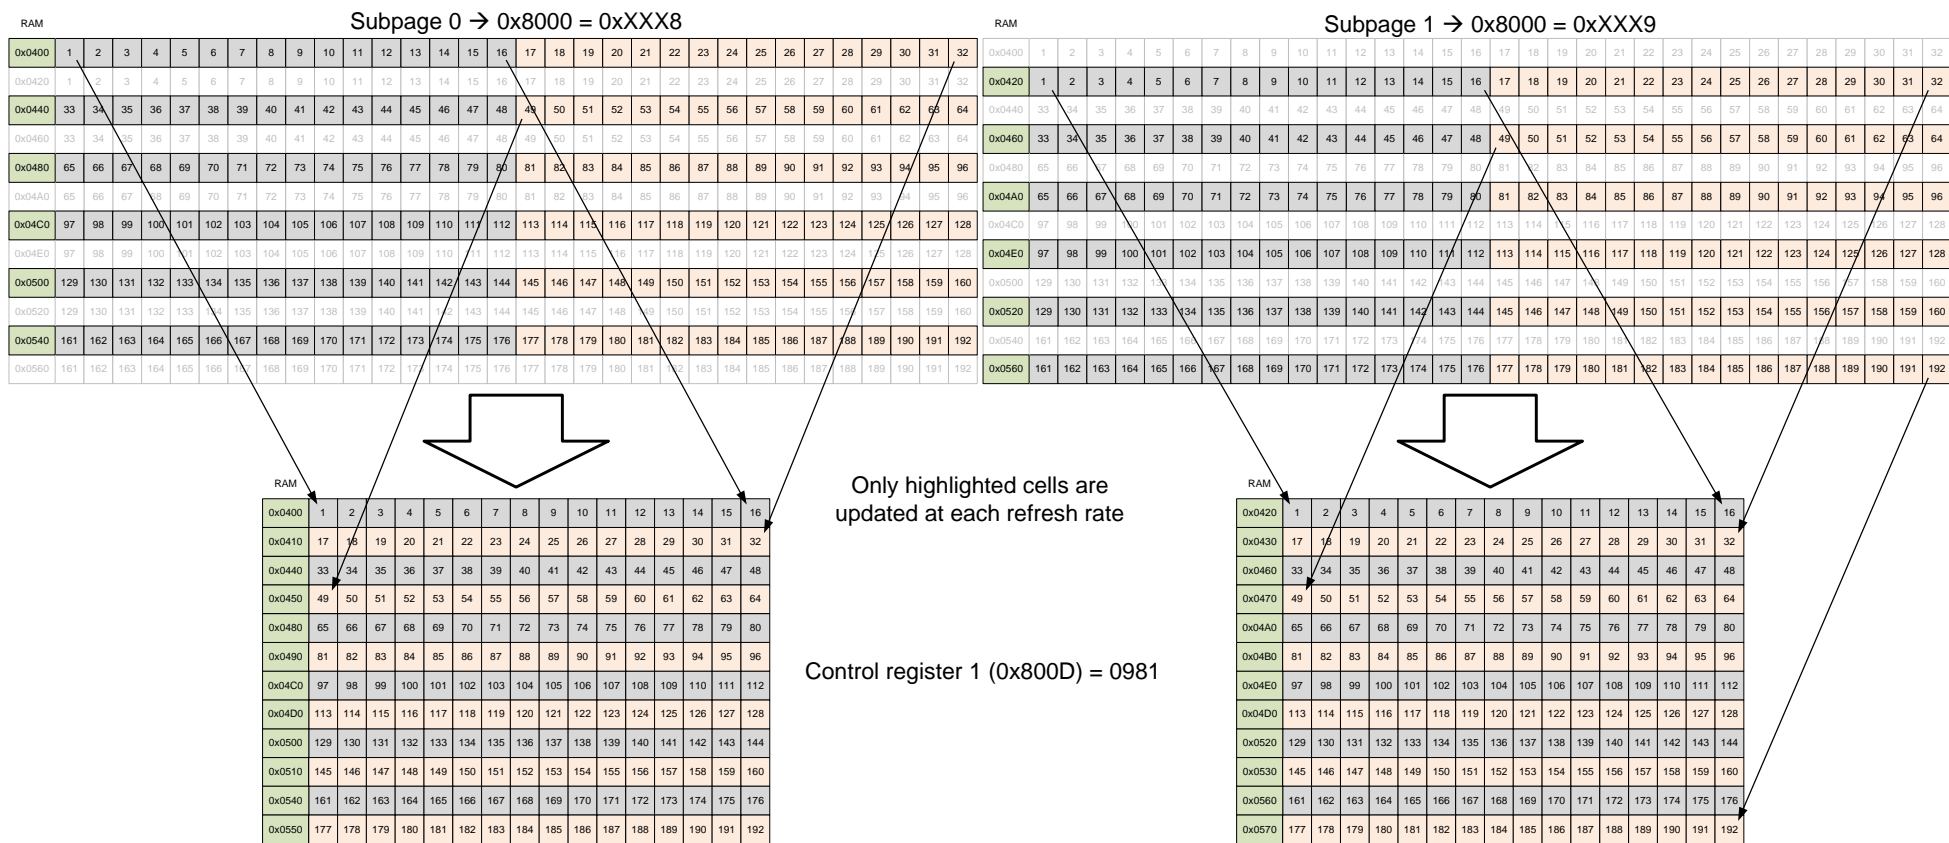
RAM

Subpage 0 → 0x8000 = 0xXXX8

| 0x0400 | 1 | 2 | 3 | 4 | 5 | 6 | 7 | 8 | 9 | 10 | 11 | 12 | 13 | 14 | 15 | 16 | 17 | 18 | 19 | 20 | 21 | 22 | 23 | 24 | 25 | 26 | 27 | 28 | 29 | 30 | 31 | 32 |
|---|---|---|---|---|---|---|---|---|---|---|---|---|---|---|---|---|---|---|---|---|---|---|---|---|---|---|---|---|---|---|---|---|
| 0x0420 | 1 | 2 | 3 | 4 | 5 | 6 | 7 | 8 | 9 | 10 | 11 | 12 | 13 | 14 | 15 | 16 | 17 | 18 | 19 | 20 | 21 | 22 | 23 | 24 | 25 | 26 | 27 | 28 | 29 | 30 | 31 | 32 |
| 0x0440 | 33 | 34 | 35 | 36 | 37 | 38 | 39 | 40 | 41 | 42 | 43 | 44 | 45 | 46 | 47 | 48 | 49 | 50 | 51 | 52 | 53 | 54 | 55 | 56 | 57 | 58 | 59 | 60 | 61 | 62 | 63 | 64 |
| 0x0460 | 33 | 34 | 35 | 36 | 37 | 38 | 39 | 40 | 41 | 42 | 43 | 44 | 45 | 46 | 47 | 48 | 49 | 50 | 51 | 52 | 53 | 54 | 55 | 56 | 57 | 58 | 59 | 60 | 61 | 62 | 63 | 64 |
| 0x0480 | 65 | 66 | 67 | 68 | 69 | 70 | 71 | 72 | 73 | 74 | 75 | 76 | 77 | 78 | 79 | 80 | 81 | 82 | 83 | 84 | 85 | 86 | 87 | 88 | 89 | 90 | 91 | 92 | 93 | 94 | 95 | 96 |
| 0x04A0 | 65 | 66 | 67 | 68 | 69 | 70 | 71 | 72 | 73 | 74 | 75 | 76 | 77 | 78 | 79 | 80 | 81 | 82 | 83 | 84 | 85 | 86 | 87 | 88 | 89 | 90 | 91 | 92 | 93 | 94 | 95 | 96 |
| 0x04C0 | 97 | 98 | 99 | 100 | 101 | 102 | 103 | 104 | 105 | 106 | 107 | 108 | 109 | 110 | 111 | 112 | 113 | 114 | 115 | 116 | 117 | 118 | 119 | 120 | 121 | 122 | 123 | 124 | 125 | 126 | 127 | 128 |
| 0x04E0 | 97 | 98 | 99 | 100 | 101 | 102 | 103 | 104 | 105 | 106 | 107 | 108 | 109 | 110 | 111 | 112 | 113 | 114 | 115 | 116 | 117 | 118 | 119 | 120 | 121 | 122 | 123 | 124 | 125 | 126 | 127 | 128 |
| 0x0500 | 129 | 130 | 131 | 132 | 133 | 134 | 135 | 136 | 137 | 138 | 139 | 140 | 141 | 142 | 143 | 144 | 145 | 146 | 147 | 148 | 149 | 150 | 151 | 152 | 153 | 154 | 155 | 156 | 157 | 158 | 159 | 160 |
| 0x0520 | 129 | 130 | 131 | 132 | 133 | 134 | 135 | 136 | 137 | 138 | 139 | 140 | 141 | 142 | 143 | 144 | 145 | 146 | 147 | 148 | 149 | 150 | 151 | 152 | 153 | 154 | 155 | 156 | 157 | 158 | 159 | 160 |
| 0x0540 | 161 | 162 | 163 | 164 | 165 | 166 | 167 | 168 | 169 | 170 | 171 | 172 | 173 | 174 | 175 | 176 | 177 | 178 | 179 | 180 | 181 | 182 | 183 | 184 | 185 | 186 | 187 | 188 | 189 | 190 | 191 | 192 |
| 0x0560 | 161 | 162 | 163 | 164 | 165 | 166 | 167 | 168 | 169 | 170 | 171 | 172 | 173 | 174 | 175 | 176 | 177 | 178 | 179 | 180 | 181 | 182 | 183 | 184 | 185 | 186 | 187 | 188 | 189 | 190 | 191 | 192 |

RAM

Subpage 1 → 0x8000 = 0xXXX9

| 0x0400 | 1 | 2 | 3 | 4 | 5 | 6 | 7 | 8 | 9 | 10 | 11 | 12 | 13 | 14 | 15 | 16 | 17 | 18 | 19 | 20 | 21 | 22 | 23 | 24 | 25 | 26 | 27 | 28 | 29 | 30 | 31 | 32 |
|---|---|---|---|---|---|---|---|---|---|---|---|---|---|---|---|---|---|---|---|---|---|---|---|---|---|---|---|---|---|---|---|---|
| 0x0420 | 1 | 2 | 3 | 4 | 5 | 6 | 7 | 8 | 9 | 10 | 11 | 12 | 13 | 14 | 15 | 16 | 17 | 18 | 19 | 20 | 21 | 22 | 23 | 24 | 25 | 26 | 27 | 28 | 29 | 30 | 31 | 32 |
| 0x0440 | 33 | 34 | 35 | 36 | 37 | 38 | 39 | 40 | 41 | 42 | 43 | 44 | 45 | 46 | 47 | 48 | 49 | 50 | 51 | 52 | 53 | 54 | 55 | 56 | 57 | 58 | 59 | 60 | 61 | 62 | 63 | 64 |
| 0x0460 | 33 | 34 | 35 | 36 | 37 | 38 | 39 | 40 | 41 | 42 | 43 | 44 | 45 | 46 | 47 | 48 | 49 | 50 | 51 | 52 | 53 | 54 | 55 | 56 | 57 | 58 | 59 | 60 | 61 | 62 | 63 | 64 |
| 0x0480 | 65 | 66 | 67 | 68 | 69 | 70 | 71 | 72 | 73 | 74 | 75 | 76 | 77 | 78 | 79 | 80 | 81 | 82 | 83 | 84 | 85 | 86 | 87 | 88 | 89 | 90 | 91 | 92 | 93 | 94 | 95 | 96 |
| 0x04A0 | 65 | 66 | 67 | 68 | 69 | 70 | 71 | 72 | 73 | 74 | 75 | 76 | 77 | 78 | 79 | 80 | 81 | 82 | 83 | 84 | 85 | 86 | 87 | 88 | 89 | 90 | 91 | 92 | 93 | 94 | 95 | 96 |
| 0x04C0 | 97 | 98 | 99 | 100 | 101 | 102 | 103 | 104 | 105 | 106 | 107 | 108 | 109 | 110 | 111 | 112 | 113 | 114 | 115 | 116 | 117 | 118 | 119 | 120 | 121 | 122 | 123 | 124 | 125 | 126 | 127 | 128 |
| 0x04E0 | 97 | 98 | 99 | 100 | 101 | 102 | 103 | 104 | 105 | 106 | 107 | 108 | 109 | 110 | 111 | 112 | 113 | 114 | 115 | 116 | 117 | 118 | 119 | 120 | 121 | 122 | 123 | 124 | 125 | 126 | 127 | 128 |
| 0x0500 | 129 | 130 | 131 | 132 | 133 | 134 | 135 | 136 | 137 | 138 | 139 | 140 | 141 | 142 | 143 | 144 | 145 | 146 | 147 | 148 | 149 | 150 | 151 | 152 | 153 | 154 | 155 | 156 | 157 | 158 | 159 | 160 |
| 0x0520 | 129 | 130 | 131 | 132 | 133 | 134 | 135 | 136 | 137 | 138 | 139 | 140 | 141 | 142 | 143 | 144 | 145 | 146 | 147 | 148 | 149 | 150 | 151 | 152 | 153 | 154 | 155 | 156 | 157 | 158 | 159 | 160 |
| 0x0540 | 161 | 162 | 163 | 164 | 165 | 166 | 167 | 168 | 169 | 170 | 171 | 172 | 173 | 174 | 175 | 176 | 177 | 178 | 179 | 180 | 181 | 182 | 183 | 184 | 185 | 186 | 187 | 188 | 189 | 190 | 191 | 192 |
| 0x0560 | 161 | 162 | 163 | 164 | 165 | 166 | 167 | 168 | 169 | 170 | 171 | 172 | 173 | 174 | 175 | 176 | 177 | 178 | 179 | 180 | 181 | 182 | 183 | 184 | 185 | 186 | 187 | 188 | 189 | 190 | 191 | 192 |

RAM

| 0x0400 | 1 | 2 | 3 | 4 | 5 | 6 | 7 | 8 | 9 | 10 | 11 | 12 | 13 | 14 | 15 | 16 |
|---|---|---|---|---|---|---|---|---|---|---|---|---|---|---|---|---|
| 0x0410 | 17 | 18 | 19 | 20 | 21 | 22 | 23 | 24 | 25 | 26 | 27 | 28 | 29 | 30 | 31 | 32 |
| 0x0440 | 33 | 34 | 35 | 36 | 37 | 38 | 39 | 40 | 41 | 42 | 43 | 44 | 45 | 46 | 47 | 48 |
| 0x0450 | 49 | 50 | 51 | 52 | 53 | 54 | 55 | 56 | 57 | 58 | 59 | 60 | 61 | 62 | 63 | 64 |
| 0x0480 | 65 | 66 | 67 | 68 | 69 | 70 | 71 | 72 | 73 | 74 | 75 | 76 | 77 | 78 | 79 | 80 |
| 0x0490 | 81 | 82 | 83 | 84 | 85 | 86 | 87 | 88 | 89 | 90 | 91 | 92 | 93 | 94 | 95 | 96 |
| 0x04C0 | 97 | 98 | 99 | 100 | 101 | 102 | 103 | 104 | 105 | 106 | 107 | 108 | 109 | 110 | 111 | 112 |
| 0x04D0 | 113 | 114 | 115 | 116 | 117 | 118 | 119 | 120 | 121 | 122 | 123 | 124 | 125 | 126 | 127 | 128 |
| 0x0500 | 129 | 130 | 131 | 132 | 133 | 134 | 135 | 136 | 137 | 138 | 139 | 140 | 141 | 142 | 143 | 144 |
| 0x0510 | 145 | 146 | 147 | 148 | 149 | 150 | 151 | 152 | 153 | 154 | 155 | 156 | 157 | 158 | 159 | 160 |
| 0x0540 | 161 | 162 | 163 | 164 | 165 | 166 | 167 | 168 | 169 | 170 | 171 | 172 | 173 | 174 | 175 | 176 |
| 0x0550 | 177 | 178 | 179 | 180 | 181 | 182 | 183 | 184 | 185 | 186 | 187 | 188 | 189 | 190 | 191 | 192 |

Only highlighted cells are updated at each refresh rate

Control register 1 (0x800D) = 0981

RAM

| 0x0420 | 1 | 2 | 3 | 4 | 5 | 6 | 7 | 8 | 9 | 10 | 11 | 12 | 13 | 14 | 15 | 16 |
|---|---|---|---|---|---|---|---|---|---|---|---|---|---|---|---|---|
| 0x0430 | 17 | 18 | 19 | 20 | 21 | 22 | 23 | 24 | 25 | 26 | 27 | 28 | 29 | 30 | 31 | 32 |
| 0x0460 | 33 | 34 | 35 | 36 | 37 | 38 | 39 | 40 | 41 | 42 | 43 | 44 | 45 | 46 | 47 | 48 |
| 0x0470 | 49 | 50 | 51 | 52 | 53 | 54 | 55 | 56 | 57 | 58 | 59 | 60 | 61 | 62 | 63 | 64 |
| 0x04A0 | 65 | 66 | 67 | 68 | 69 | 70 | 71 | 72 | 73 | 74 | 75 | 76 | 77 | 78 | 79 | 80 |
| 0x04B0 | 81 | 82 | 83 | 84 | 85 | 86 | 87 | 88 | 89 | 90 | 91 | 92 | 93 | 94 | 95 | 96 |
| 0x04E0 | 97 | 98 | 99 | 100 | 101 | 102 | 103 | 104 | 105 | 106 | 107 | 108 | 109 | 110 | 111 | 112 |
| 0x04D0 | 113 | 114 | 115 | 116 | 117 | 118 | 119 | 120 | 121 | 122 | 123 | 124 | 125 | 126 | 127 | 128 |
| 0x0520 | 129 | 130 | 131 | 132 | 133 | 134 | 135 | 136 | 137 | 138 | 139 | 140 | 141 | 142 | 143 | 144 |
| 0x0530 | 145 | 146 | 147 | 148 | 149 | 150 | 151 | 152 | 153 | 154 | 155 | 156 | 157 | 158 | 159 | 160 |
| 0x0560 | 161 | 162 | 163 | 164 | 165 | 166 | 167 | 168 | 169 | 170 | 171 | 172 | 173 | 174 | 175 | 176 |
| 0x0570 | 177 | 178 | 179 | 180 | 181 | 182 | 183 | 184 | 185 | 186 | 187 | 188 | 189 | 190 | 191 | 192 |